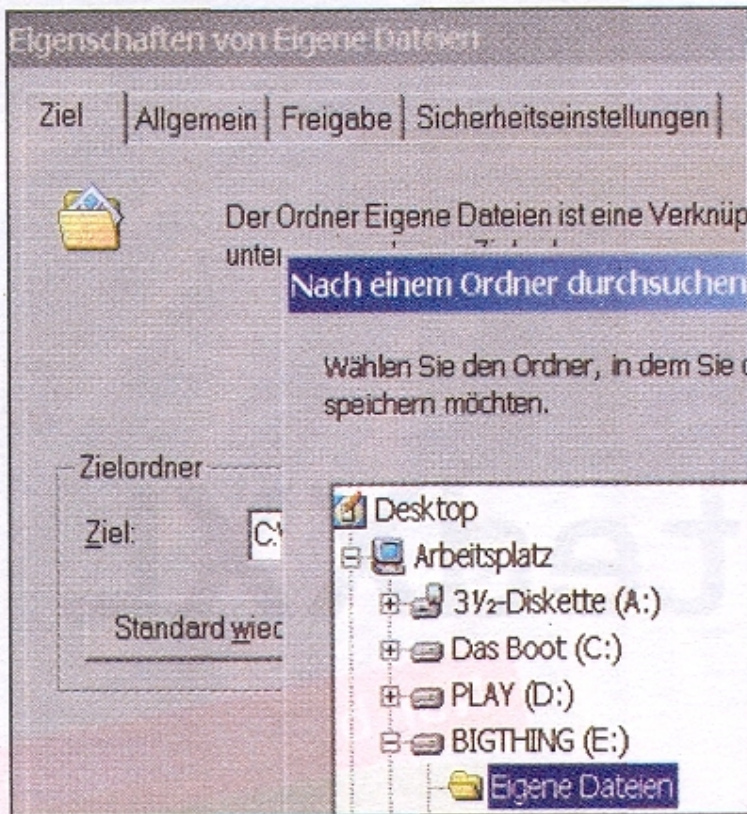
Eigenschaften von Eigene Dateien

Ziel | Allgemein | Freigabe | Sicherheitseinstellungen |

Der Ordner Eigene Dateien ist eine Verknüp

unte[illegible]

Nach einem Ordner durchsuchen

Wählen Sie den Ordner, in dem Sie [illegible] speichern möchten.

Zielordner

Ziel: C:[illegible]

Standard wiec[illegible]

Desktop
Arbeitsplatz
3½-Diskette (A:)
Das Boot (C:)
PLAY (D:)
BIGTHING (E:)
Eigene Dateien